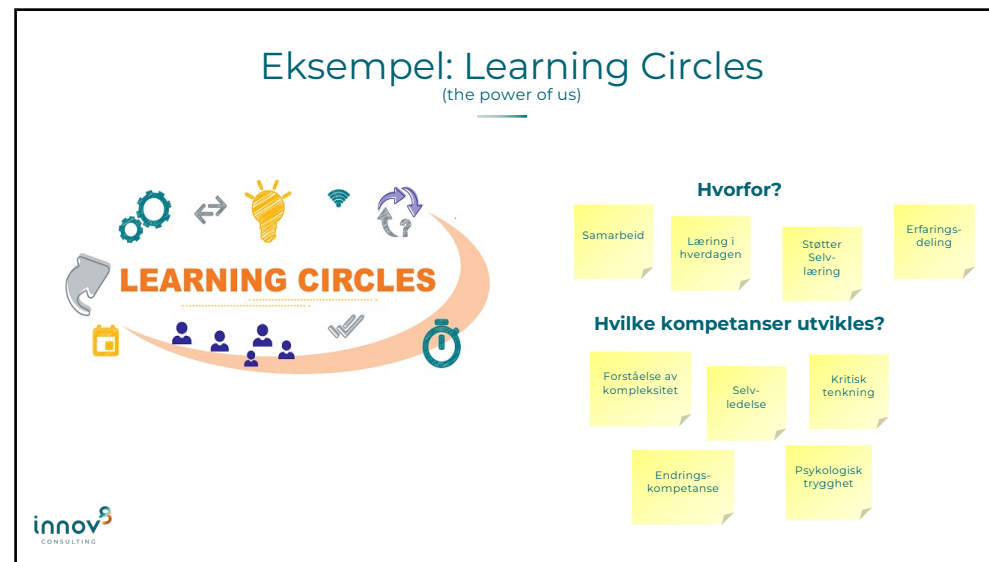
Eksempel: Learning Circles
(the power of us)

LEARNING CIRCLES

Hvorfor?

Samarbeid

Læring i hverdagen

Støtter Selv-læring

Erfarings-deling

Hvilke kompetanser utvikles?

Forståelse av kompleksitet

Selv-ledelse

Kritisk tenkning

Endrings-kompetanse

Psykologisk trygghet

innov8
CONSULTING